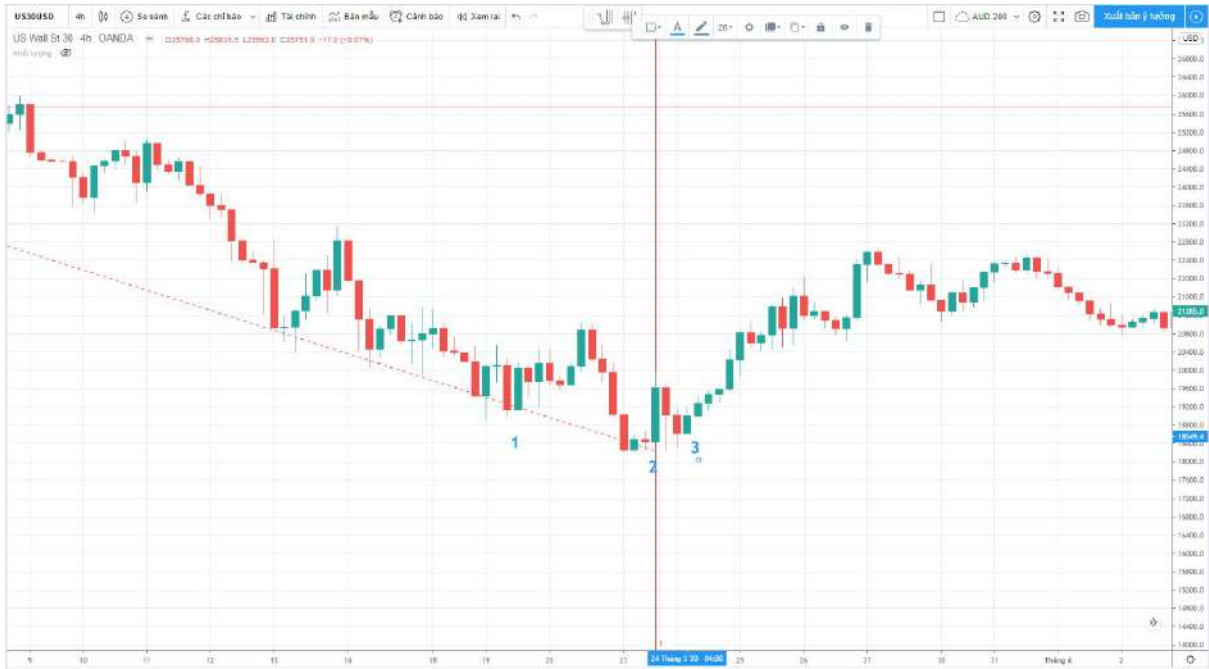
US30USD 4h So sánh Các chỉ báo Tài chính Bản mẫu Cảnh báo Xem lại

28

AUD 200 Xuất bản ý tưởng

US Wall St 30 4h OANDA O25760.0 H25835.5 L25563.0 C25751.0 +17.0 (+0.07%)

Khối lượng

USD

26800.0
26400.0
26000.0
25600.0
25200.0
24800.0
24400.0
24000.0
23600.0
23200.0
22800.0
22400.0
22000.0
21600.0
21285.0
20800.0
20400.0
20000.0
19600.0
19200.0
18800.0
18549.4
18000.0
17600.0
17200.0
16800.0
16400.0
16000.0
15600.0
15200.0
14800.0
14400.0
14000.0

1
2
3

9 10 11 12 13 16 18 19 20 23 24 Tháng 3 '20 04:00 25 26 27 30 31 Tháng 4 2